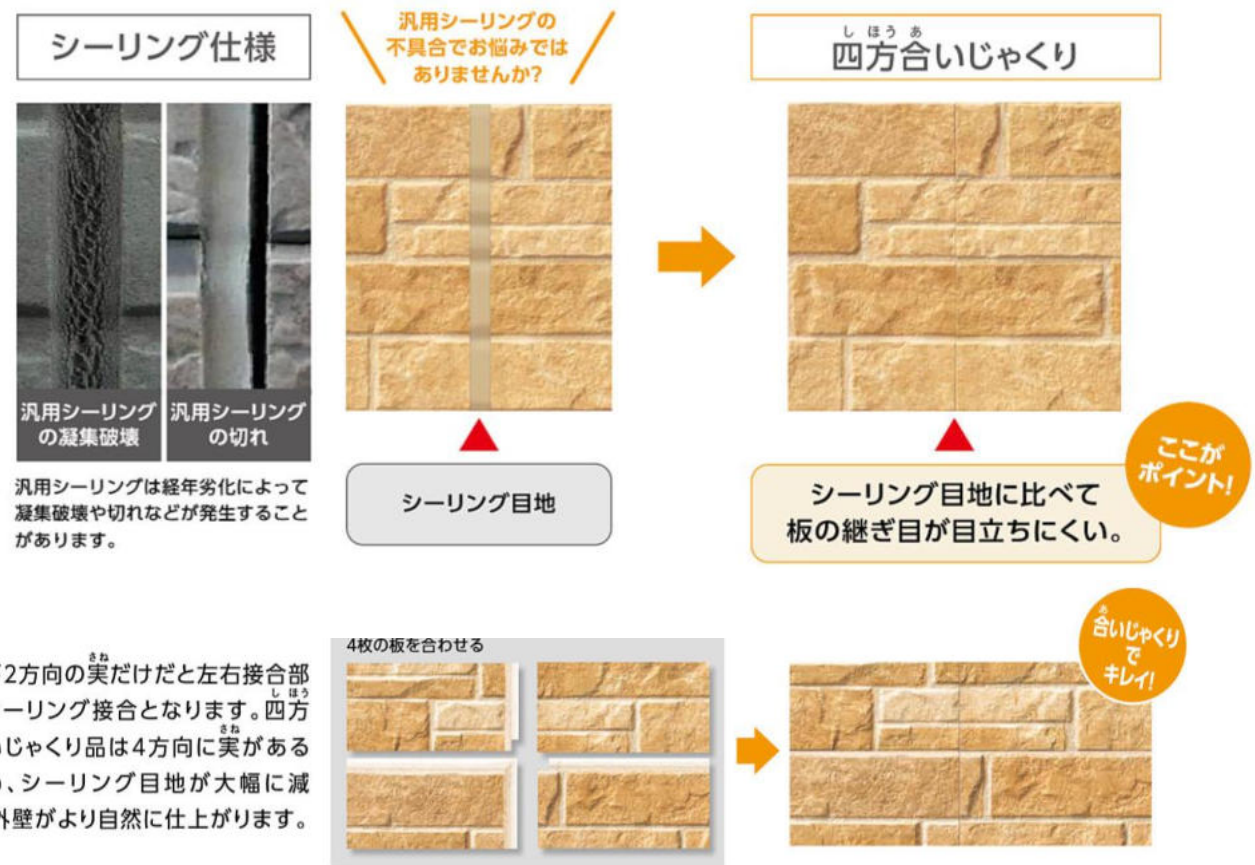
シーリング仕様

汎用シーリングの凝集破壊

汎用シーリングの切れ

汎用シーリングは経年劣化によって凝集破壊や切れなどが発生することがあります。

汎用シーリングの不具合でお悩みではありませんか?

シーリング目地

しほうあ
四方合いじゃくり

シーリング目地に比べて板の継ぎ目が目立ちにくい。

ここがポイント!

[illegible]2方向の実だけだと左右接合部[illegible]ーリング接合となります。四方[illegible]いじゃくり品は4方向に実がある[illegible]、シーリング目地が大幅に減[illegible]外壁がより自然に仕上がります。

4枚の板を合わせる

合いじゃくりでキレイ!